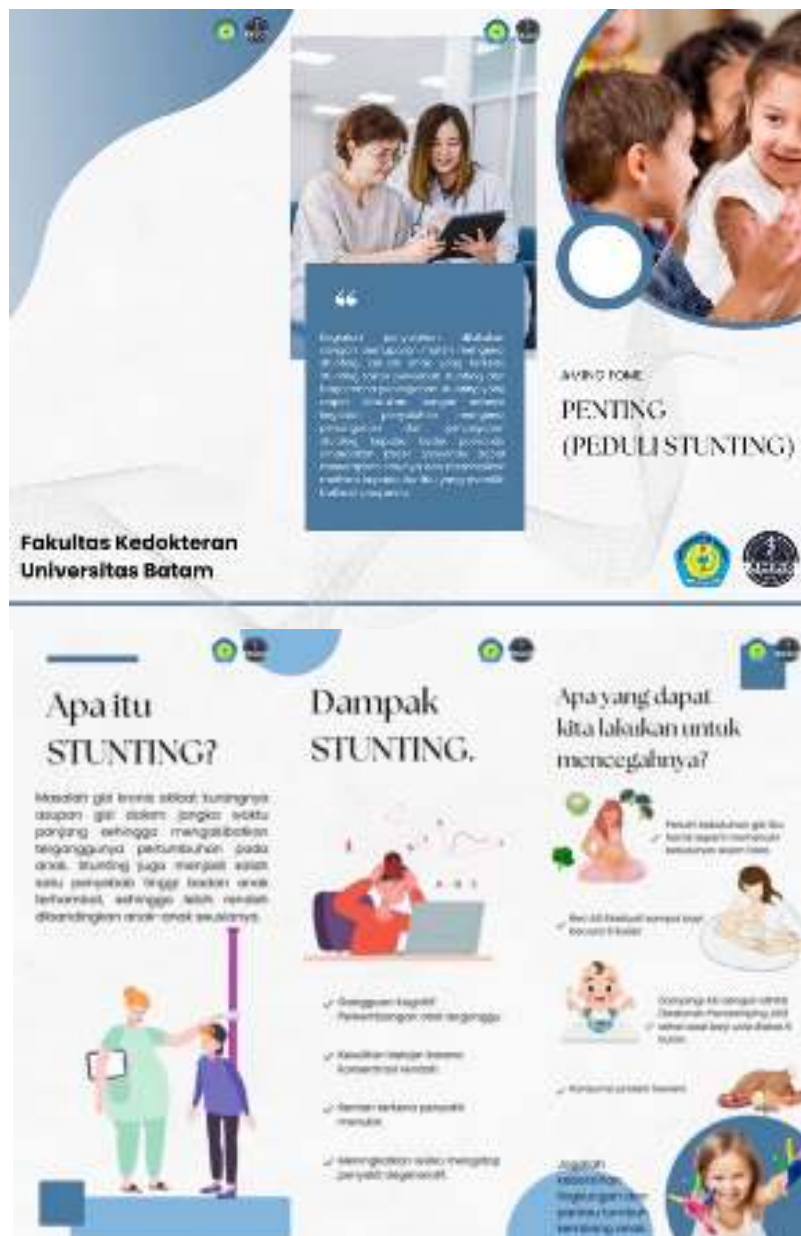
Fakultas Kedokteran Universitas Batam

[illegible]

AWINO TOME

PENTING (PEDULI STUNTING)

Apa itu STUNTING?

Masalah gizi kronis akibat kurangnya asupan gizi dalam jangka waktu panjang sehingga mengakibatkan terganggunya pertumbuhan pada anak. Stunting juga menjadi salah satu penyebab tinggi badan anak terhambat, sehingga lebih rendah dibandingkan anak-anak seusianya.

Dampak STUNTING.

Gangguan kognitif: Perkembangan otak terganggu

Kesulitan belajar karena konsentrasi rendah

Rentan terkena penyakit menular

Meningkatkan risiko mengidap penyakit degeneratif

Apa yang dapat kita lakukan untuk mencegahnya?

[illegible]

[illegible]

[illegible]

Konsumsi protein hewani

Jagalah kebersihan lingkungan dan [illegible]